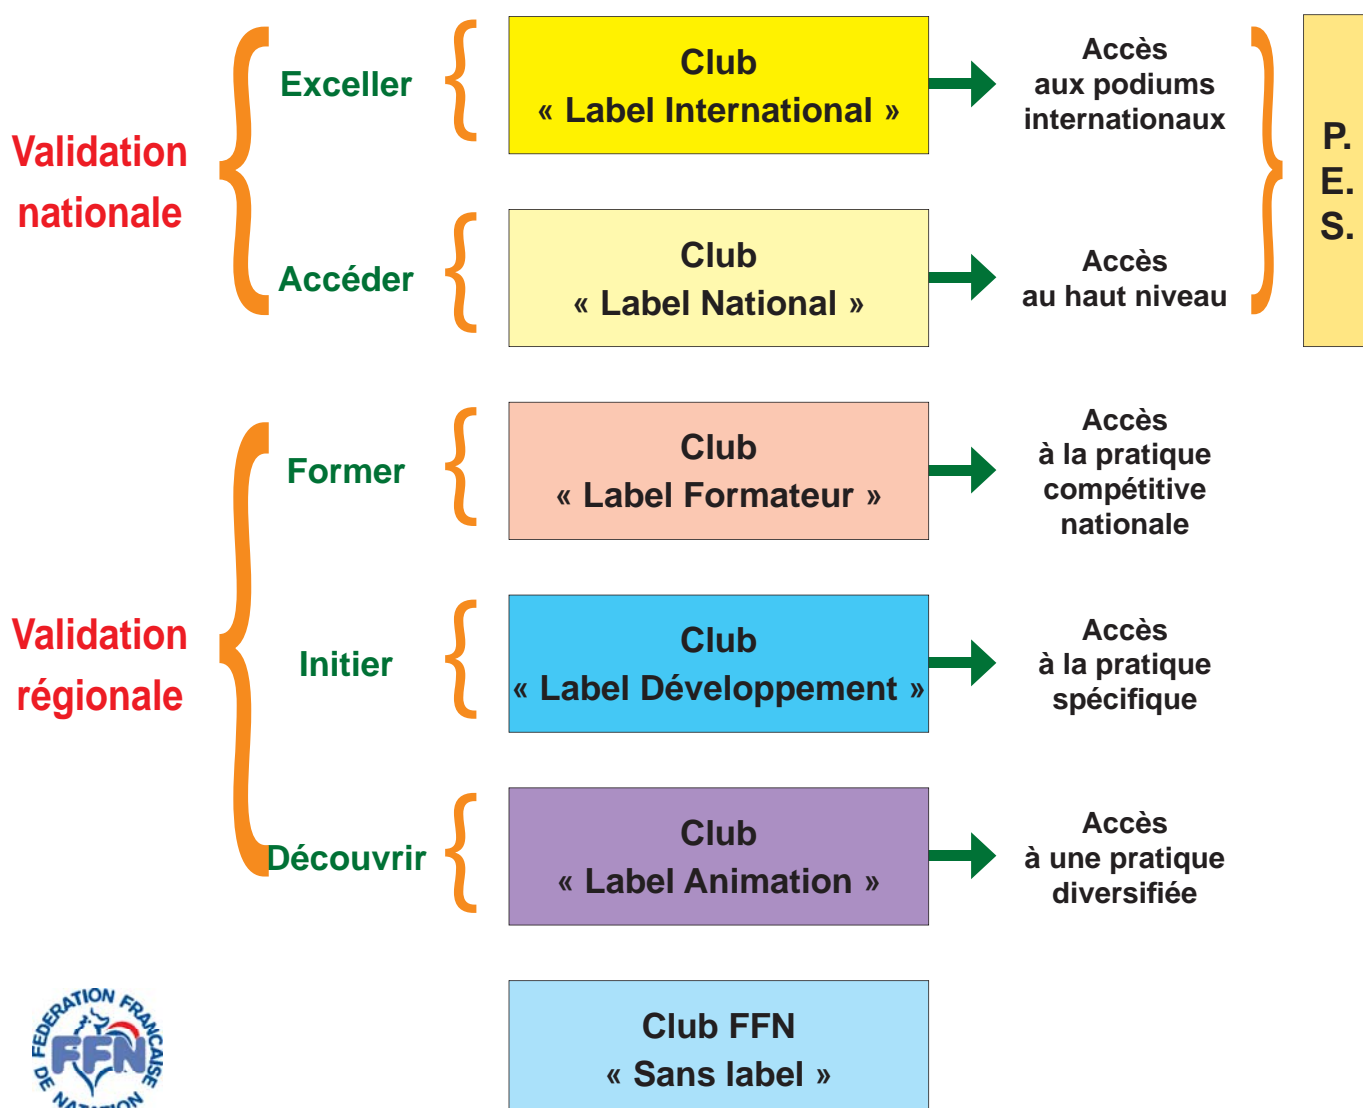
Validation nationale

Exceller

Club
« Label International »

Accès aux podiums internationaux

Accéder

Club
« Label National »

Accès au haut niveau

P.
E.
S.

Validation régionale

Former

Club
« Label Formateur »

Accès à la pratique compétitive nationale

Initier

Club
« Label Développement »

Accès à la pratique spécifique

Découvrir

Club
« Label Animation »

Accès à une pratique diversifiée

FEDERATION FRANCAISE DE NATATION
FFN

Club FFN
« Sans label »